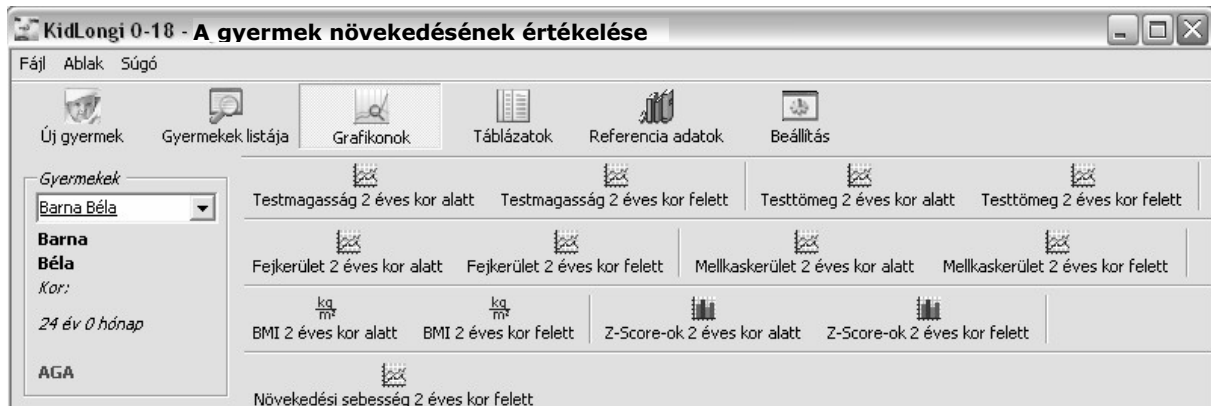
KidLongi 0-18 - A gyermek növekedésének értékelése

Fájl Ablak Súgó

Új gyermek Gyermekek listája Grafikonok Táblázatok Referencia adatok Beállítás

Gyermekek
Barna Béla
Barna
Béla
Kor:
24 év 0 hónap
AGA

Testmagasság 2 éves kor alatt
Testmagasság 2 éves kor felett
Testtömeg 2 éves kor alatt
Testtömeg 2 éves kor felett
Fejkerület 2 éves kor alatt
Fejkerület 2 éves kor felett
Mellkaskerület 2 éves kor alatt
Mellkaskerület 2 éves kor felett
$\frac{kg}{m^2}$
BMI 2 éves kor alatt
$\frac{kg}{m^2}$
BMI 2 éves kor felett
Z-Score-ok 2 éves kor alatt
Z-Score-ok 2 éves kor felett
Növekedési sebesség 2 éves kor felett